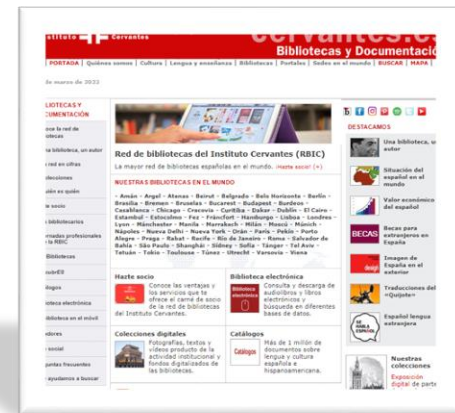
Instituto Cervantes cervantes.es
Bibliotecas y Documentación

| PORTADA | Quiénes somos | Cultura | Lengua y enseñanza | Bibliotecas | Portales | Sedes en el mundo | BUSCAR | MAPA |

de marzo de 2022

BIBLIOTECAS Y DOCUMENTACIÓN
Acerca de la red de bibliotecas
Una biblioteca, un autor
Red en cifras
Colecciones
Quién es quién
Hazte socio
Servicios bibliotecarios
Jornadas profesionales de la RBIC
Bibliotecas
EscuadrIE
Catálogos
Biblioteca electrónica
Biblioteca en el móvil
Lectores
Red social
Preguntas frecuentes
¿Te ayudamos a buscar

Red de bibliotecas del Instituto Cervantes (RBIC)
La mayor red de bibliotecas españolas en el mundo (Hasta escrito) [+]

NUESTRAS BIBLIOTECAS EN EL MUNDO
- Ammán - Argel - Atenas - Beirut - Belgrado - Belo Horizonte - Berlín - Brasilia - Bremen - Bruselas - Bucarest - Budapest - Burdeos - Casablanca - Chicago - Cracovia - Curitiba - Dakar - Dublín - El Cairo - Estambul - Estocolmo - Fez - Fráncfort - Hamburgo - Lisboa - Londres - Lyon - Manchester - Manila - Marrakech - Milán - Moscú - Múnich - Nápoles - Nueva Delhi - Nueva York - Orán - París - Pekín - Porto Alegre - Praga - Rabat - Recife - Río de Janeiro - Roma - Salvador de Bahía - São Paulo - Shanghái - Sídney - Sofía - Tánger - Tel Aviv - Tetuán - Tokio - Toulouse - Túnez - Utrecht - Varsovia - Viena

Hazte socio
Conoce las ventajas y los servicios que te ofrece el carné de socio de la red de bibliotecas del Instituto Cervantes.

Biblioteca electrónica
Consulta y descarga de audiolibros y libros electrónicos y búsqueda en diferentes bases de datos.

Colecciones digitales
Fotografías, textos y vídeos producto de la actividad institucional y fondos digitalizados de las bibliotecas.

Catálogos
Más de 1 millón de documentos sobre lengua y cultura española e hispanoamericana.

DESTACAMOS
Una biblioteca, un autor
Situación del español en el mundo
Valor económico del español
BECAS
Becas para extranjeros en España
Imagen de España en el exterior
Traducciones del «Quijote»
Español lengua extranjera
Nuestras colecciones
Exposición digital de parte